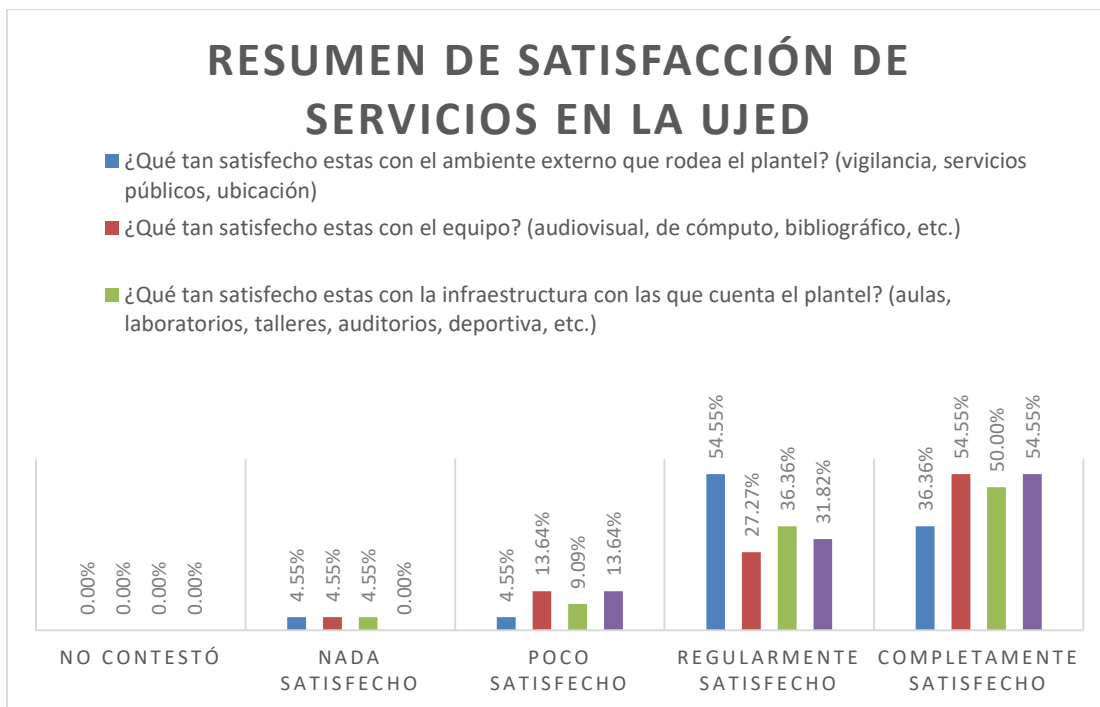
RESUMEN DE SATISFACCIÓN DE SERVICIOS EN LA UJED

¿Qué tan satisfecho estas con el ambiente externo que rodea el plantel? (vigilancia, servicios públicos, ubicación)

¿Qué tan satisfecho estas con el equipo? (audiovisual, de cómputo, bibliográfico, etc.)

¿Qué tan satisfecho estas con la infraestructura con las que cuenta el plantel? (aulas, laboratorios, talleres, auditorios, deportiva, etc.)

0.00% 0.00% 0.00% 0.00%
4.55% 4.55% 4.55% 0.00%
4.55% 13.64% 9.09% 13.64%
54.55% 27.27% 36.36% 31.82%
36.36% 54.55% 50.00% 54.55%

NO CONTESTÓ
NADA SATISFECHO
POCO SATISFECHO
REGULARMENTE SATISFECHO
COMPLETAMENTE SATISFECHO